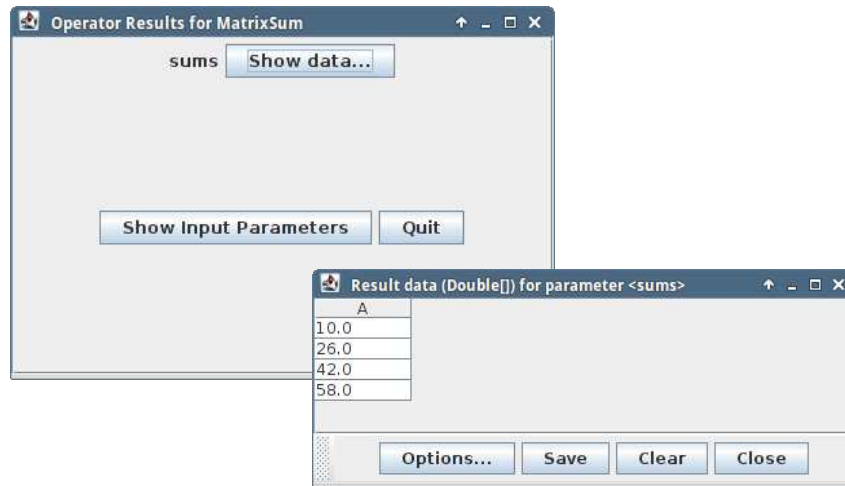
Operator Results for MatrixSum

sums Show data...

Show Input Parameters Quit

Result data (Double[]) for parameter <sums>

| A |
|---|
| 10.0 |
| 26.0 |
| 42.0 |
| 58.0 |

Options... Save Clear Close